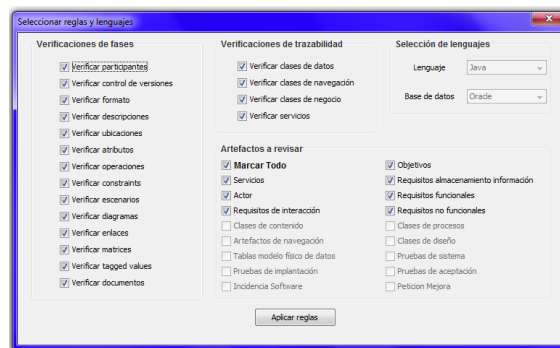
Seleccionar reglas y lenguajes

Verificaciones de fases
Verificar participantes
Verificar control de versiones
Verificar formato
Verificar descripciones
Verificar ubicaciones
Verificar atributos
Verificar operaciones
Verificar constraints
Verificar escenarios
Verificar diagramas
Verificar enlaces
Verificar matrices
Verificar tagged values
Verificar documentos

Verificaciones de trazabilidad
Verificar clases de datos
Verificar clases de navegación
Verificar clases de negocio
Verificar servicios

Selección de lenguajes
Lenguaje Java
Base de datos Oracle

Artefactos a revisar
Marcar Todo
Servicios
Actor
Requisitos de interacción
Clases de contenido
Artefactos de navegación
Tablas modelo físico de datos
Pruebas de implantación
Incidencia Software
Objetivos
Requisitos almacenamiento información
Requisitos funcionales
Requisitos no funcionales
Clases de procesos
Clases de diseño
Pruebas de sistema
Pruebas de aceptación
Peticion Mejora

Aplicar reglas